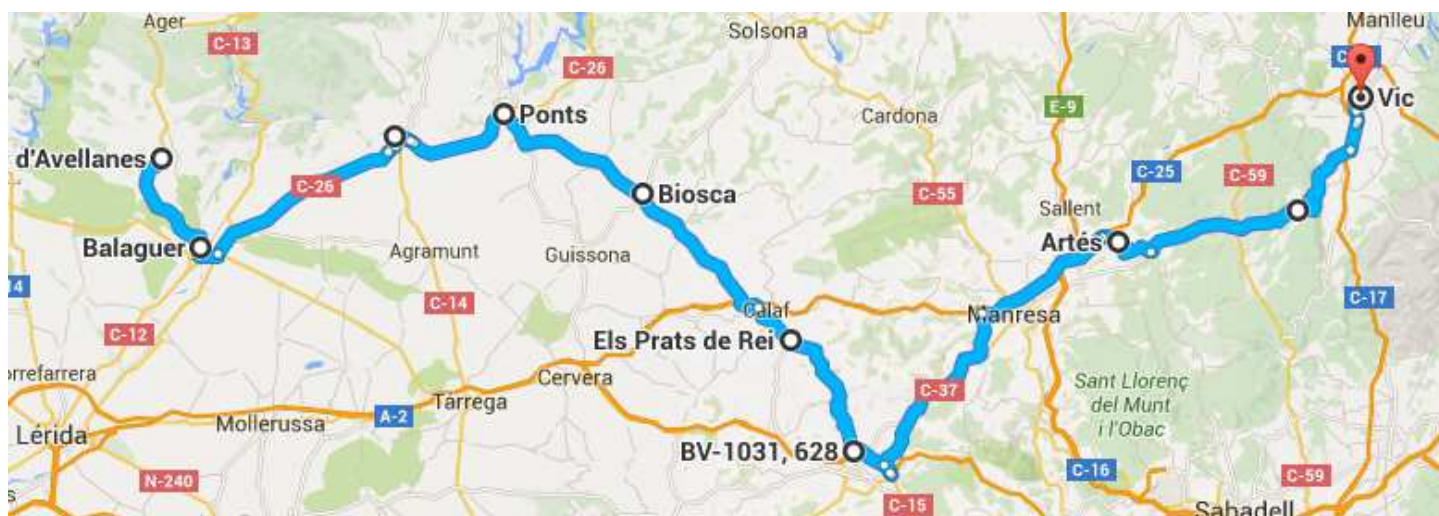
Ager
C-13
Solsona
Manlleu
C-26
Vic
Ponts
E-9
Cardona
d'Avellanes
C-25
C-59
Biosca
C-26
C-55
Sallent
Artés
Balaguer
Agramunt
Guissona
4
C-14
Calaf
Manresa
C-17
C-12
Els Prats de Rei
orrefarrera
Cervera
C-37
Sant Llorenç del Munt i l'Obac
Mollerussa
A-2
Tàrrega
Lérida
BV-1031, 628
N-240
C-16
C-59
C-15
Sabadell